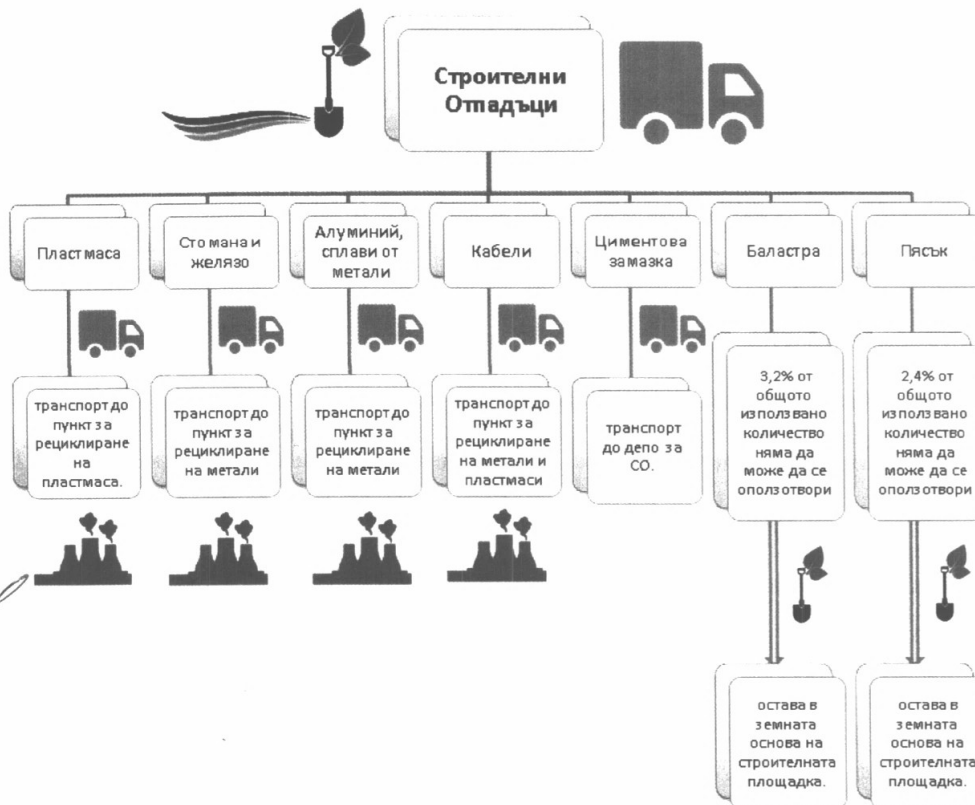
Строителни Отпадъци

Пластмаса

Стомана и желязо

Алуминий, сплави от метали

Кабели

Циментова замазка

Баластра

Пясък

транспорт до пункт за рециклиране на пластмаса.

транспорт до пункт за рециклиране на метали

транспорт до пункт за рециклиране на метали

транспорт до пункт за рециклиране на метали и пластмаси

транспорт до депо за СО.

3,2% от общото използвано количество няма да може да се оползотвори

2,4% от общото използвано количество няма да може да се оползотвори

остава в земната основа на строителната площадка.

остава в земната основа на строителната площадка.